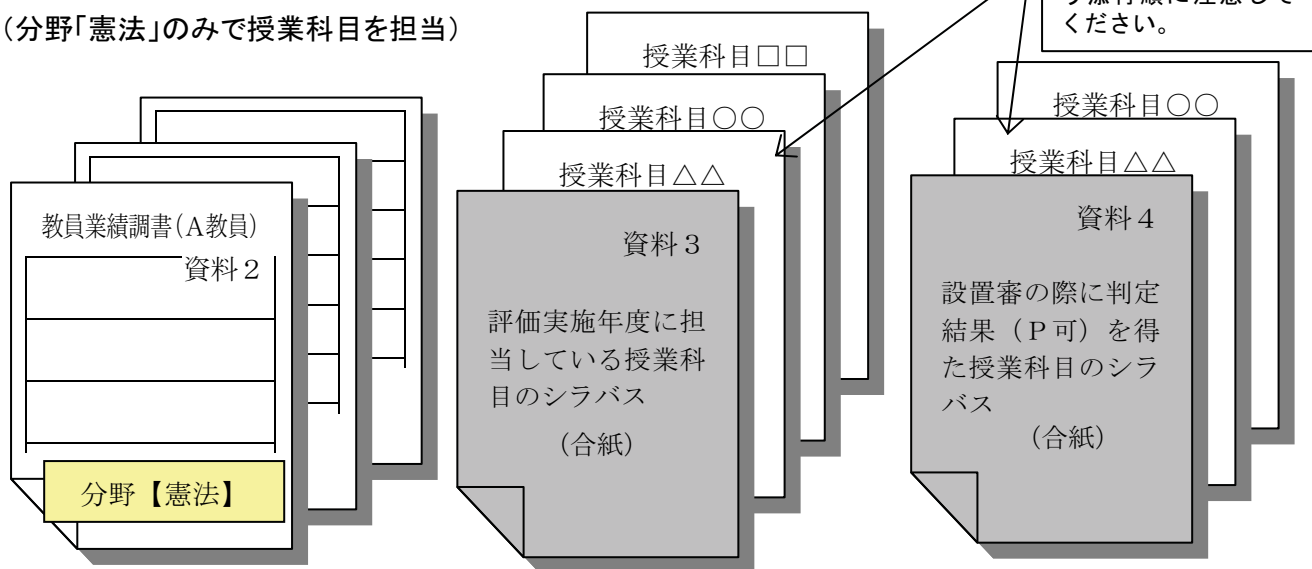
（分野「憲法」のみで授業科目を担当）

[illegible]順に注意してください。

教員業績調書（A教員）

資料２

分野【憲法】

授業科目□□

授業科目○○

授業科目△△

資料３

評価実施年度に担当している授業科目のシラバス

（合紙）

授業科目○○

授業科目△△

資料４

設置審の際に判定結果（P可）を得た授業科目のシラバス

（合紙）